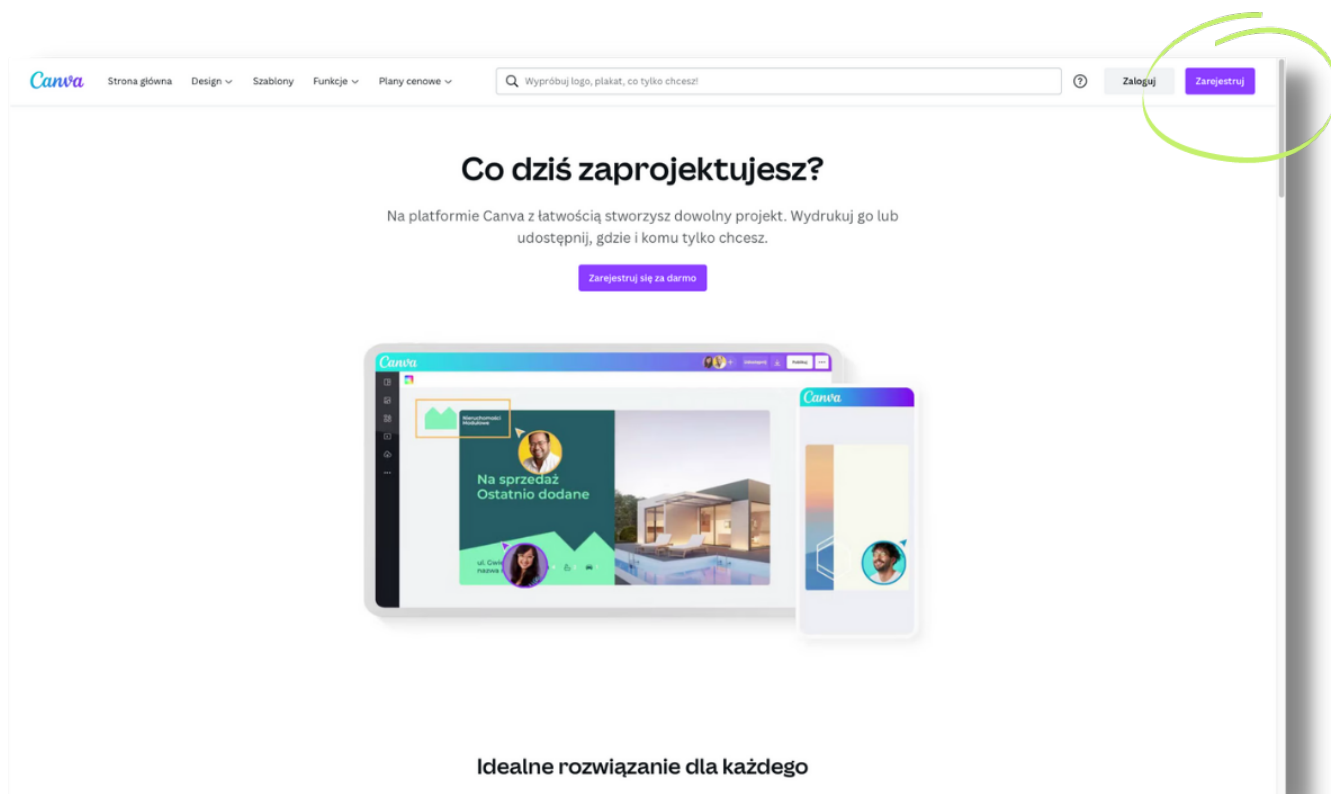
Canva Strona główna Design Szablony Funkcje Plany cenowe

Wypróbuj logo, plakat, co tylko chcesz!

Zaloguj Zarejestruj

Co dziś zaprojektujesz?

Na platformie Canva z łatwością stworzysz dowolny projekt. Wydrukuj go lub udostępnij, gdzie i komu tylko chcesz.

Zarejestruj się za darmo

Canva

Nieruchomości Modułowe

Na sprzedaż Ostatnio dodane

ul. Gwi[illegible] nazwa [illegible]

Canva

Idealne rozwiązanie dla każdego